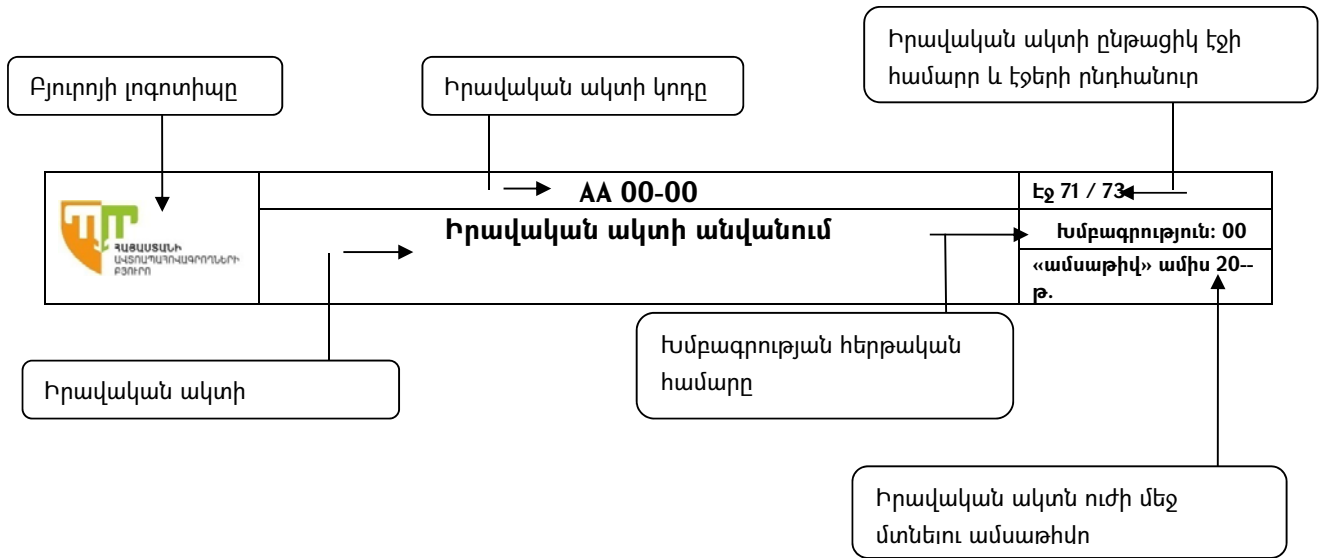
Բյուրոյի լոգոտիպը

Իրավական ակտի կոդը

Իրավական ակտի ընթացիկ էջի համարը և էջերի ընդհանուր

ՀԱՅԱՍՏԱՆԻ ԱՎՏՈԱՊԱՀՈՎԱԳՐՈՂՆԵՐԻ ԲՅՈՒՐՈ

AA 00-00

Էջ 71 / 73

Իրավական ակտի անվանում

Խմբագրություն: 00

«ամսաթիվ» ամիս 20-- թ.

Խմբագրության հերթական համարը

Իրավական ակտի

Իրավական ակտն ուժի մեջ մտնելու ամսաթիվը